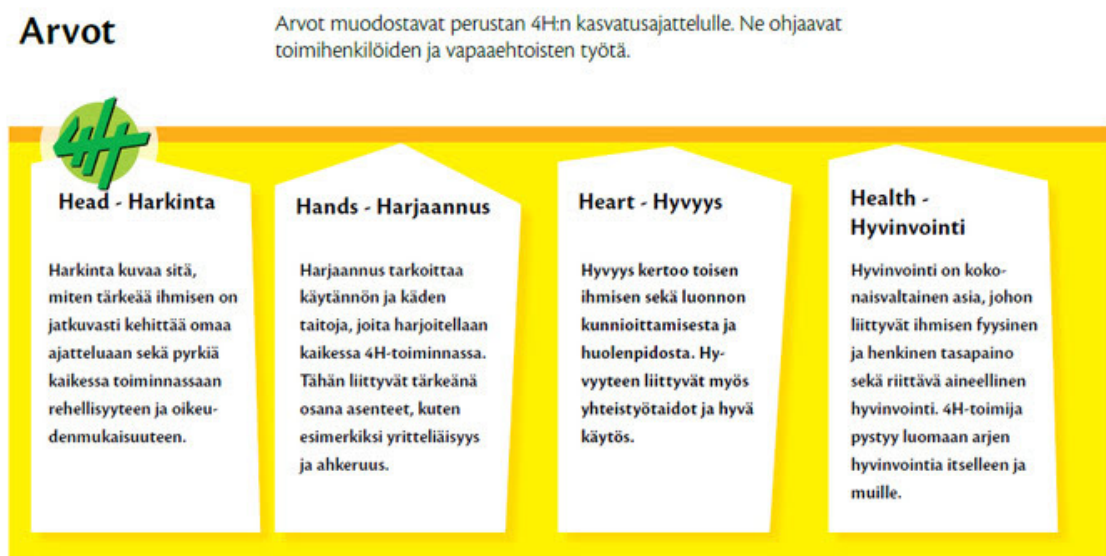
Arvot

Arvot muodostavat perustan 4H:n kasvatusajattelulle. Ne ohjaavat toimihenkilöiden ja vapaaehtoisten työtä.

4H

Head - Harkinta

Harkinta kuvaa sitä, miten tärkeää ihmisen on jatkuvasti kehittää omaa ajatteluaan sekä pyrkiä kaikessa toiminnassaan rehellisyyteen ja oikeudenmukaisuuteen.

Hands - Harjaannus

Harjaannus tarkoittaa käytännön ja käden taitoja, joita harjoitellaan kaikessa 4H-toiminnassa. Tähän liittyvät tärkeänä osana asenteet, kuten esimerkiksi yritteliäisyys ja ahkeruus.

Heart - Hyvyys

Hyvyys kertoo toisen ihmisen sekä luonnon kunnioittamisesta ja huolenpidosta. Hyvyyteen liittyvät myös yhteistyötaidot ja hyvä käytös.

Health - Hyvinvointi

Hyvinvointi on kokonaisvaltainen asia, johon liittyvät ihmisen fyysinen ja henkinen tasapaino sekä riittävä aineellinen hyvinvointi. 4H-toimija pystyy luomaan arjen hyvinvointia itselleen ja muille.